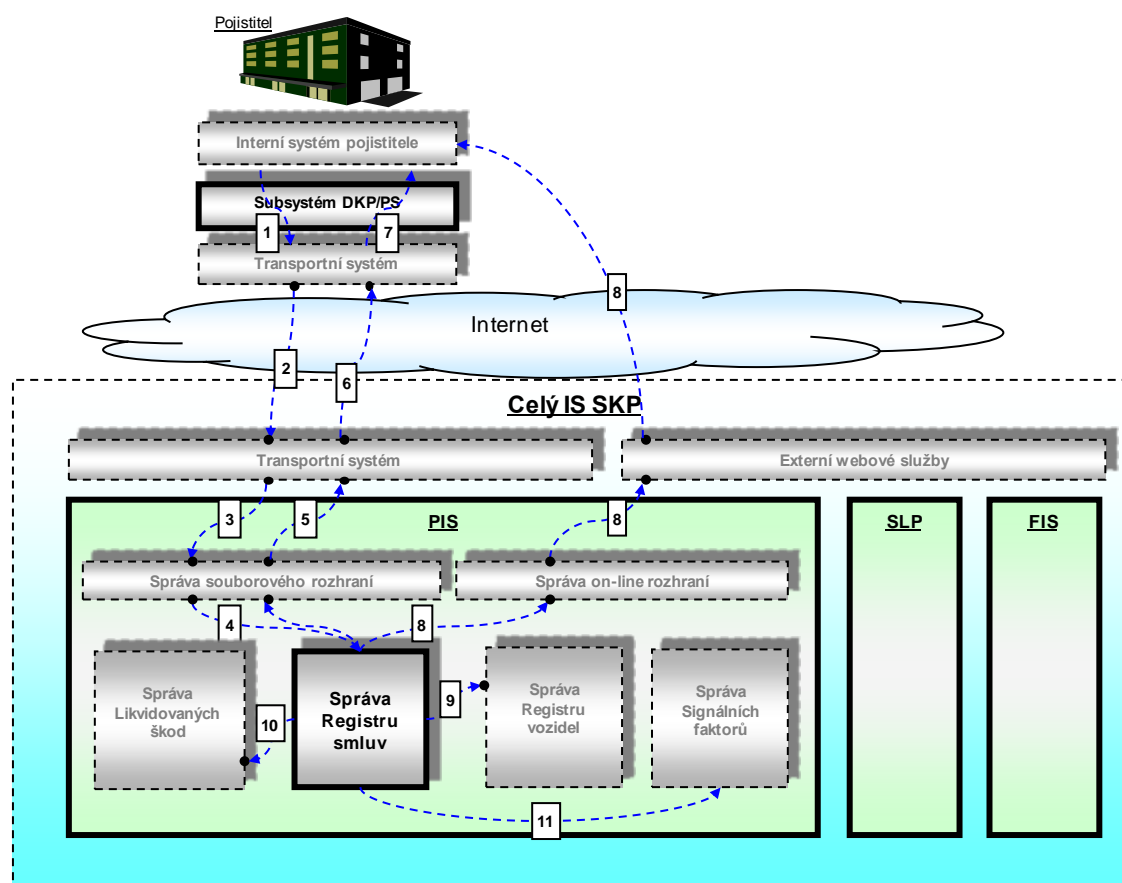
Pojistitel

Interní systém pojistitele

Subsystém DKP/PS

1

7

Transportní systém

8

Internet

2

6

Celý IS SKP

Transportní systém

Externí webové služby

3

5

8

PIS

SLP

FIS

Správa souborového rozhraní

Správa on-line rozhraní

4

8

Správa Likvidovaných škod

10

Správa Registru smluv

9

Správa Registru vozidel

Správa Signálních faktorů

11